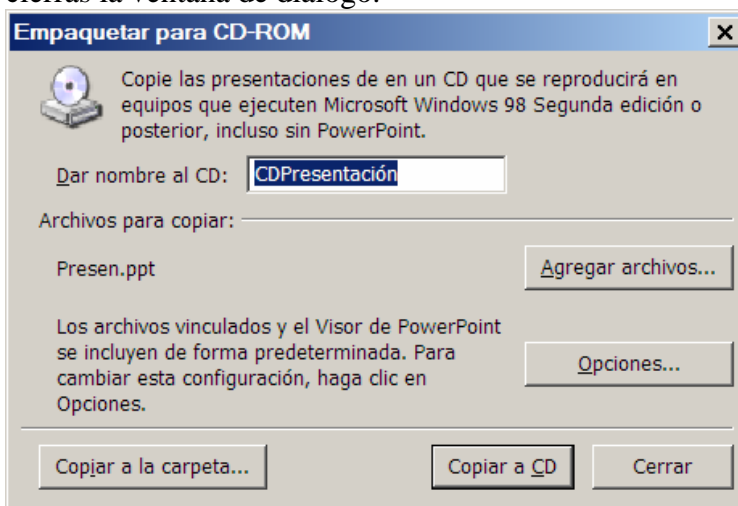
Empaquetar para CD-ROM

Copie las presentaciones de en un CD que se reproducirá en equipos que ejecuten Microsoft Windows 98 Segunda edición o posterior, incluso sin PowerPoint.

Dar nombre al CD: CDPresentación

Archivos para copiar:

Presen.ppt

Agregar archivos...

Los archivos vinculados y el Visor de PowerPoint se incluyen de forma predeterminada. Para cambiar esta configuración, haga clic en Opciones.

Opciones...

Copiar a la carpeta...

Copiar a CD

Cerrar